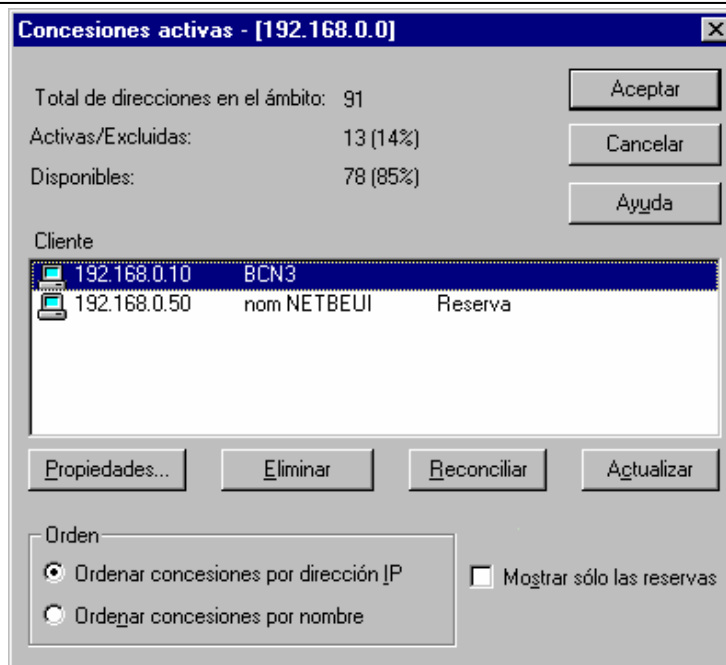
Concesiones activas - [192.168.0.0]

Total de direcciones en el ámbito: 91
Activas/Excluidas: 13 (14%)
Disponibles: 78 (85%)

Aceptar
Cancelar
Ayuda

Cliente

| | | |
|---|---|---|
| 192.168.0.10 | BCN3 | |
| 192.168.0.50 | nom NETBEUI | Reserva |

Propiedades... Eliminar Reconciliar Actualizar

Orden
Ordenar concesiones por dirección IP
Ordenar concesiones por nombre

Mostrar sólo las reservas